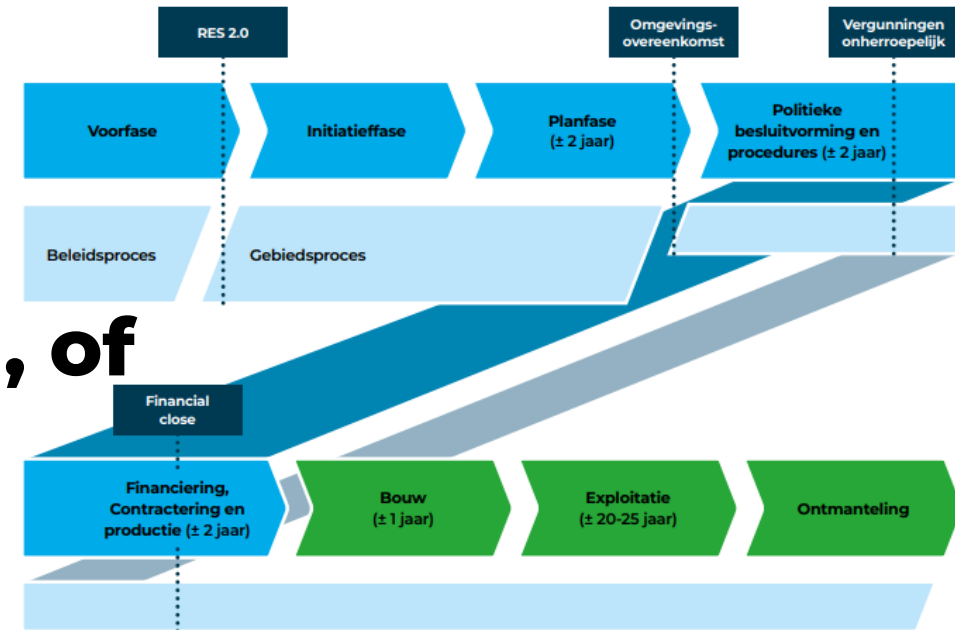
RES 2.0

Omgevings-overeenkomst

Vergunningen onherroepelijk

Voorfase

Initiatieffase

Planfase (± 2 jaar)

Politieke besluitvorming en procedures (± 2 jaar)

Beleidsproces

Gebiedsproces

, of

Financial close

Financiering, Contractering en productie (± 2 jaar)

Bouw (± 1 jaar)

Exploitatie (± 20-25 jaar)

Ontmanteling